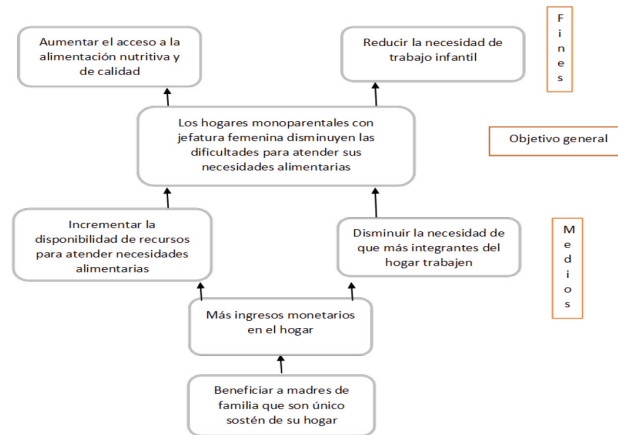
Aumentar el acceso a la alimentación nutritiva y de calidad

Reducir la necesidad de trabajo infantil

F
i
n
e
s

Los hogares monoparentales con jefatura femenina disminuyen las dificultades para atender sus necesidades alimentarias

Objetivo general

Incrementar la disponibilidad de recursos para atender necesidades alimentarias

Disminuir la necesidad de que más integrantes del hogar trabajen

M
e
d
i
o
s

Más ingresos monetarios en el hogar

Beneficiar a madres de familia que son único sostén de su hogar